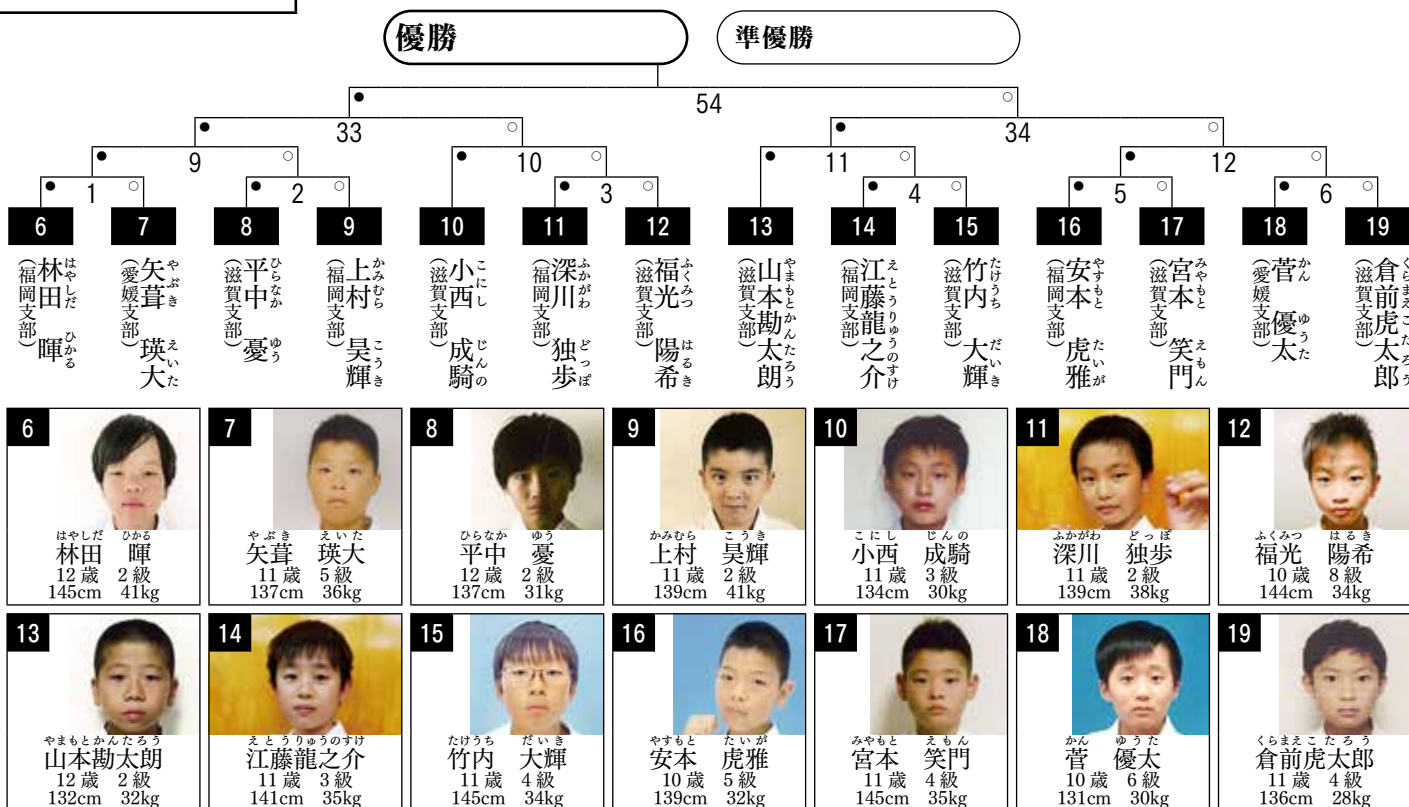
優勝

準優勝

54

33

34

9

10

11

12

1

2

3

4

5

6

6
林田　暉（福岡支部）

7
矢葺　瑛大（愛媛支部）

8
平中　憂（滋賀支部）

9
上村　昊輝（福岡支部）

10
小西　成騎（滋賀支部）

11
深川　独歩（福岡支部）

12
福光　陽希（滋賀支部）

13
山本勘太朗（滋賀支部）

14
江藤龍之介（福岡支部）

15
竹内　大輝（滋賀支部）

16
安本　虎雅（福岡支部）

17
宮本　笑門（滋賀支部）

18
菅　優太（愛媛支部）

19
倉前虎太郎（滋賀支部）

6
林田　暉
12歳　2級
145cm　41kg

7
矢葺　瑛大
11歳　5級
137cm　36kg

8
平中　憂
12歳　2級
137cm　31kg

9
上村　昊輝
11歳　2級
139cm　41kg

10
小西　成騎
11歳　3級
134cm　30kg

11
深川　独歩
11歳　2級
139cm　38kg

12
福光　陽希
10歳　8級
144cm　34kg

13
山本勘太朗
12歳　2級
132cm　32kg

14
江藤龍之介
11歳　3級
141cm　35kg

15
竹内　大輝
11歳　4級
145cm　34kg

16
安本　虎雅
10歳　5級
139cm　32kg

17
宮本　笑門
11歳　4級
145cm　35kg

18
菅　優太
10歳　6級
131cm　30kg

19
倉前虎太郎
11歳　4級
136cm　28kg